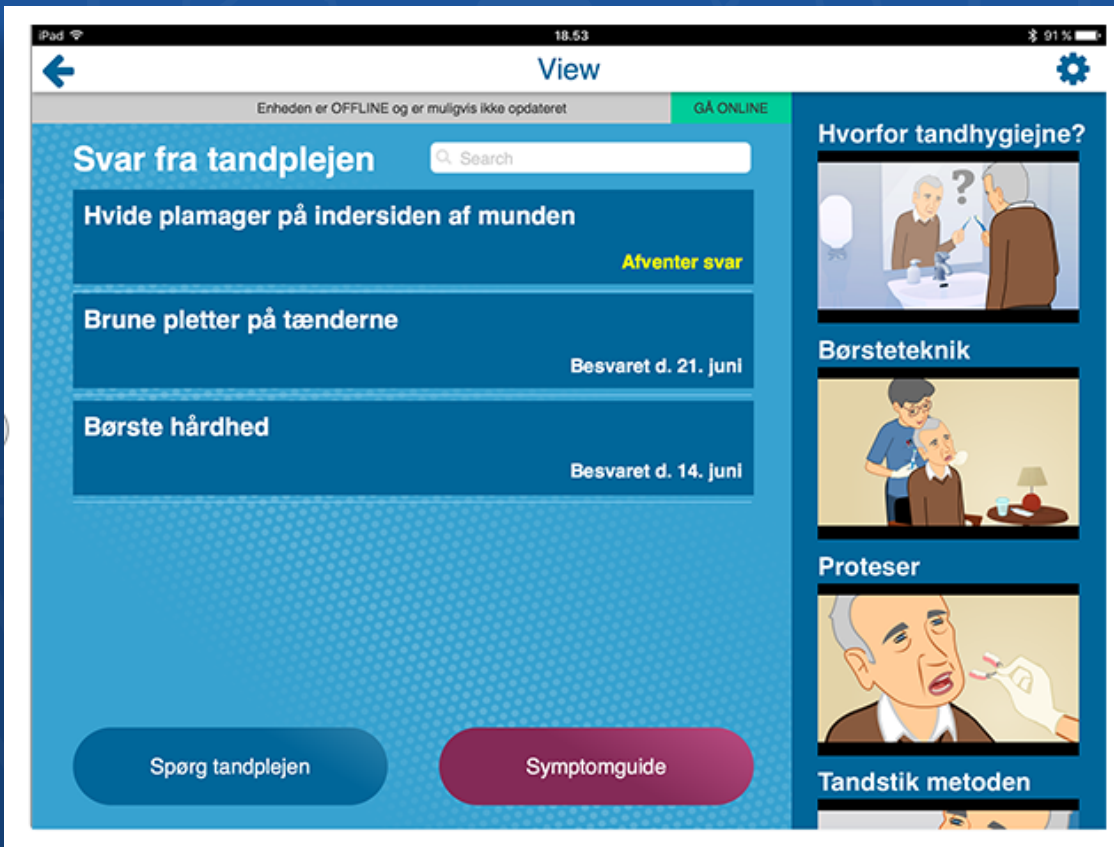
iPad
18.53
91 %

View

Enheden er OFFLINE og er muligvis ikke opdateret
GÅ ONLINE

Svar fra tandplejen
Search

Hvide plamager på indersiden af munden
Afventer svar

Brune pletter på tænderne
Besvaret d. 21. juni

Børste hårdhed
Besvaret d. 14. juni

Spørg tandplejen
Symptomguide

Hvorfor tandhygiejne?
Børsteteknik
Proteser
Tandstik metoden